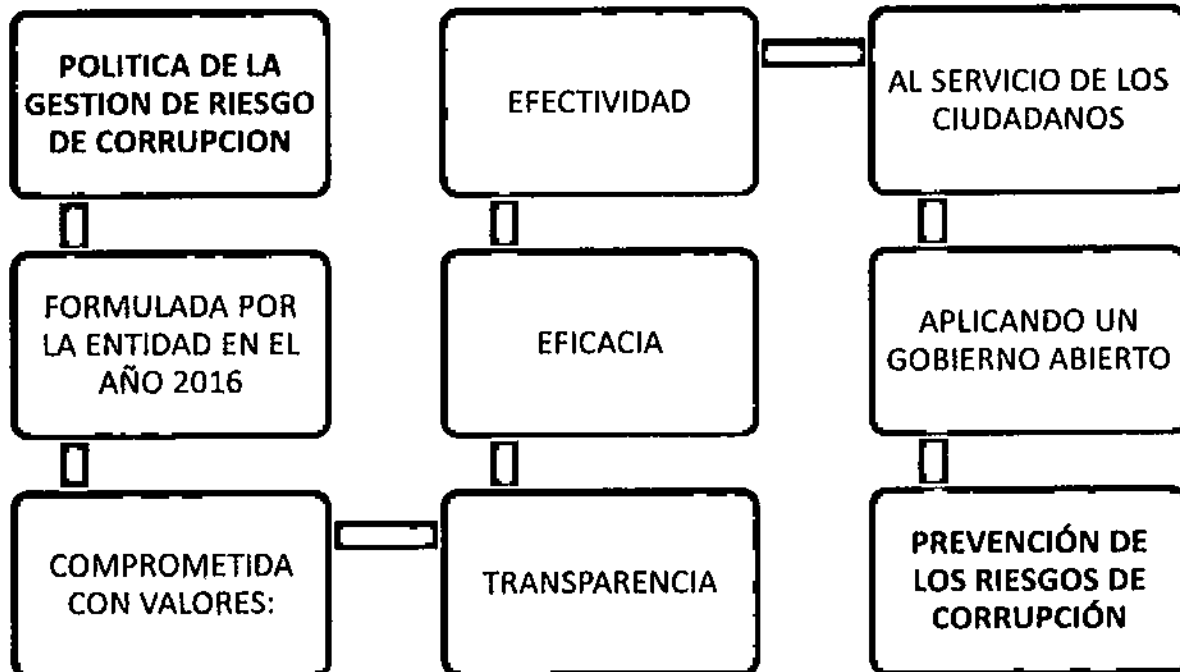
POLITICA DE LA GESTION DE RIESGO DE CORRUPCION

FORMULADA POR LA ENTIDAD EN EL AÑO 2016

COMPROMETIDA CON VALORES:

TRANSPARENCIA

EFICACIA

EFECTIVIDAD

AL SERVICIO DE LOS CIUDADANOS

APLICANDO UN GOBIERNO ABIERTO

PREVENCIÓN DE LOS RIESGOS DE CORRUPCIÓN